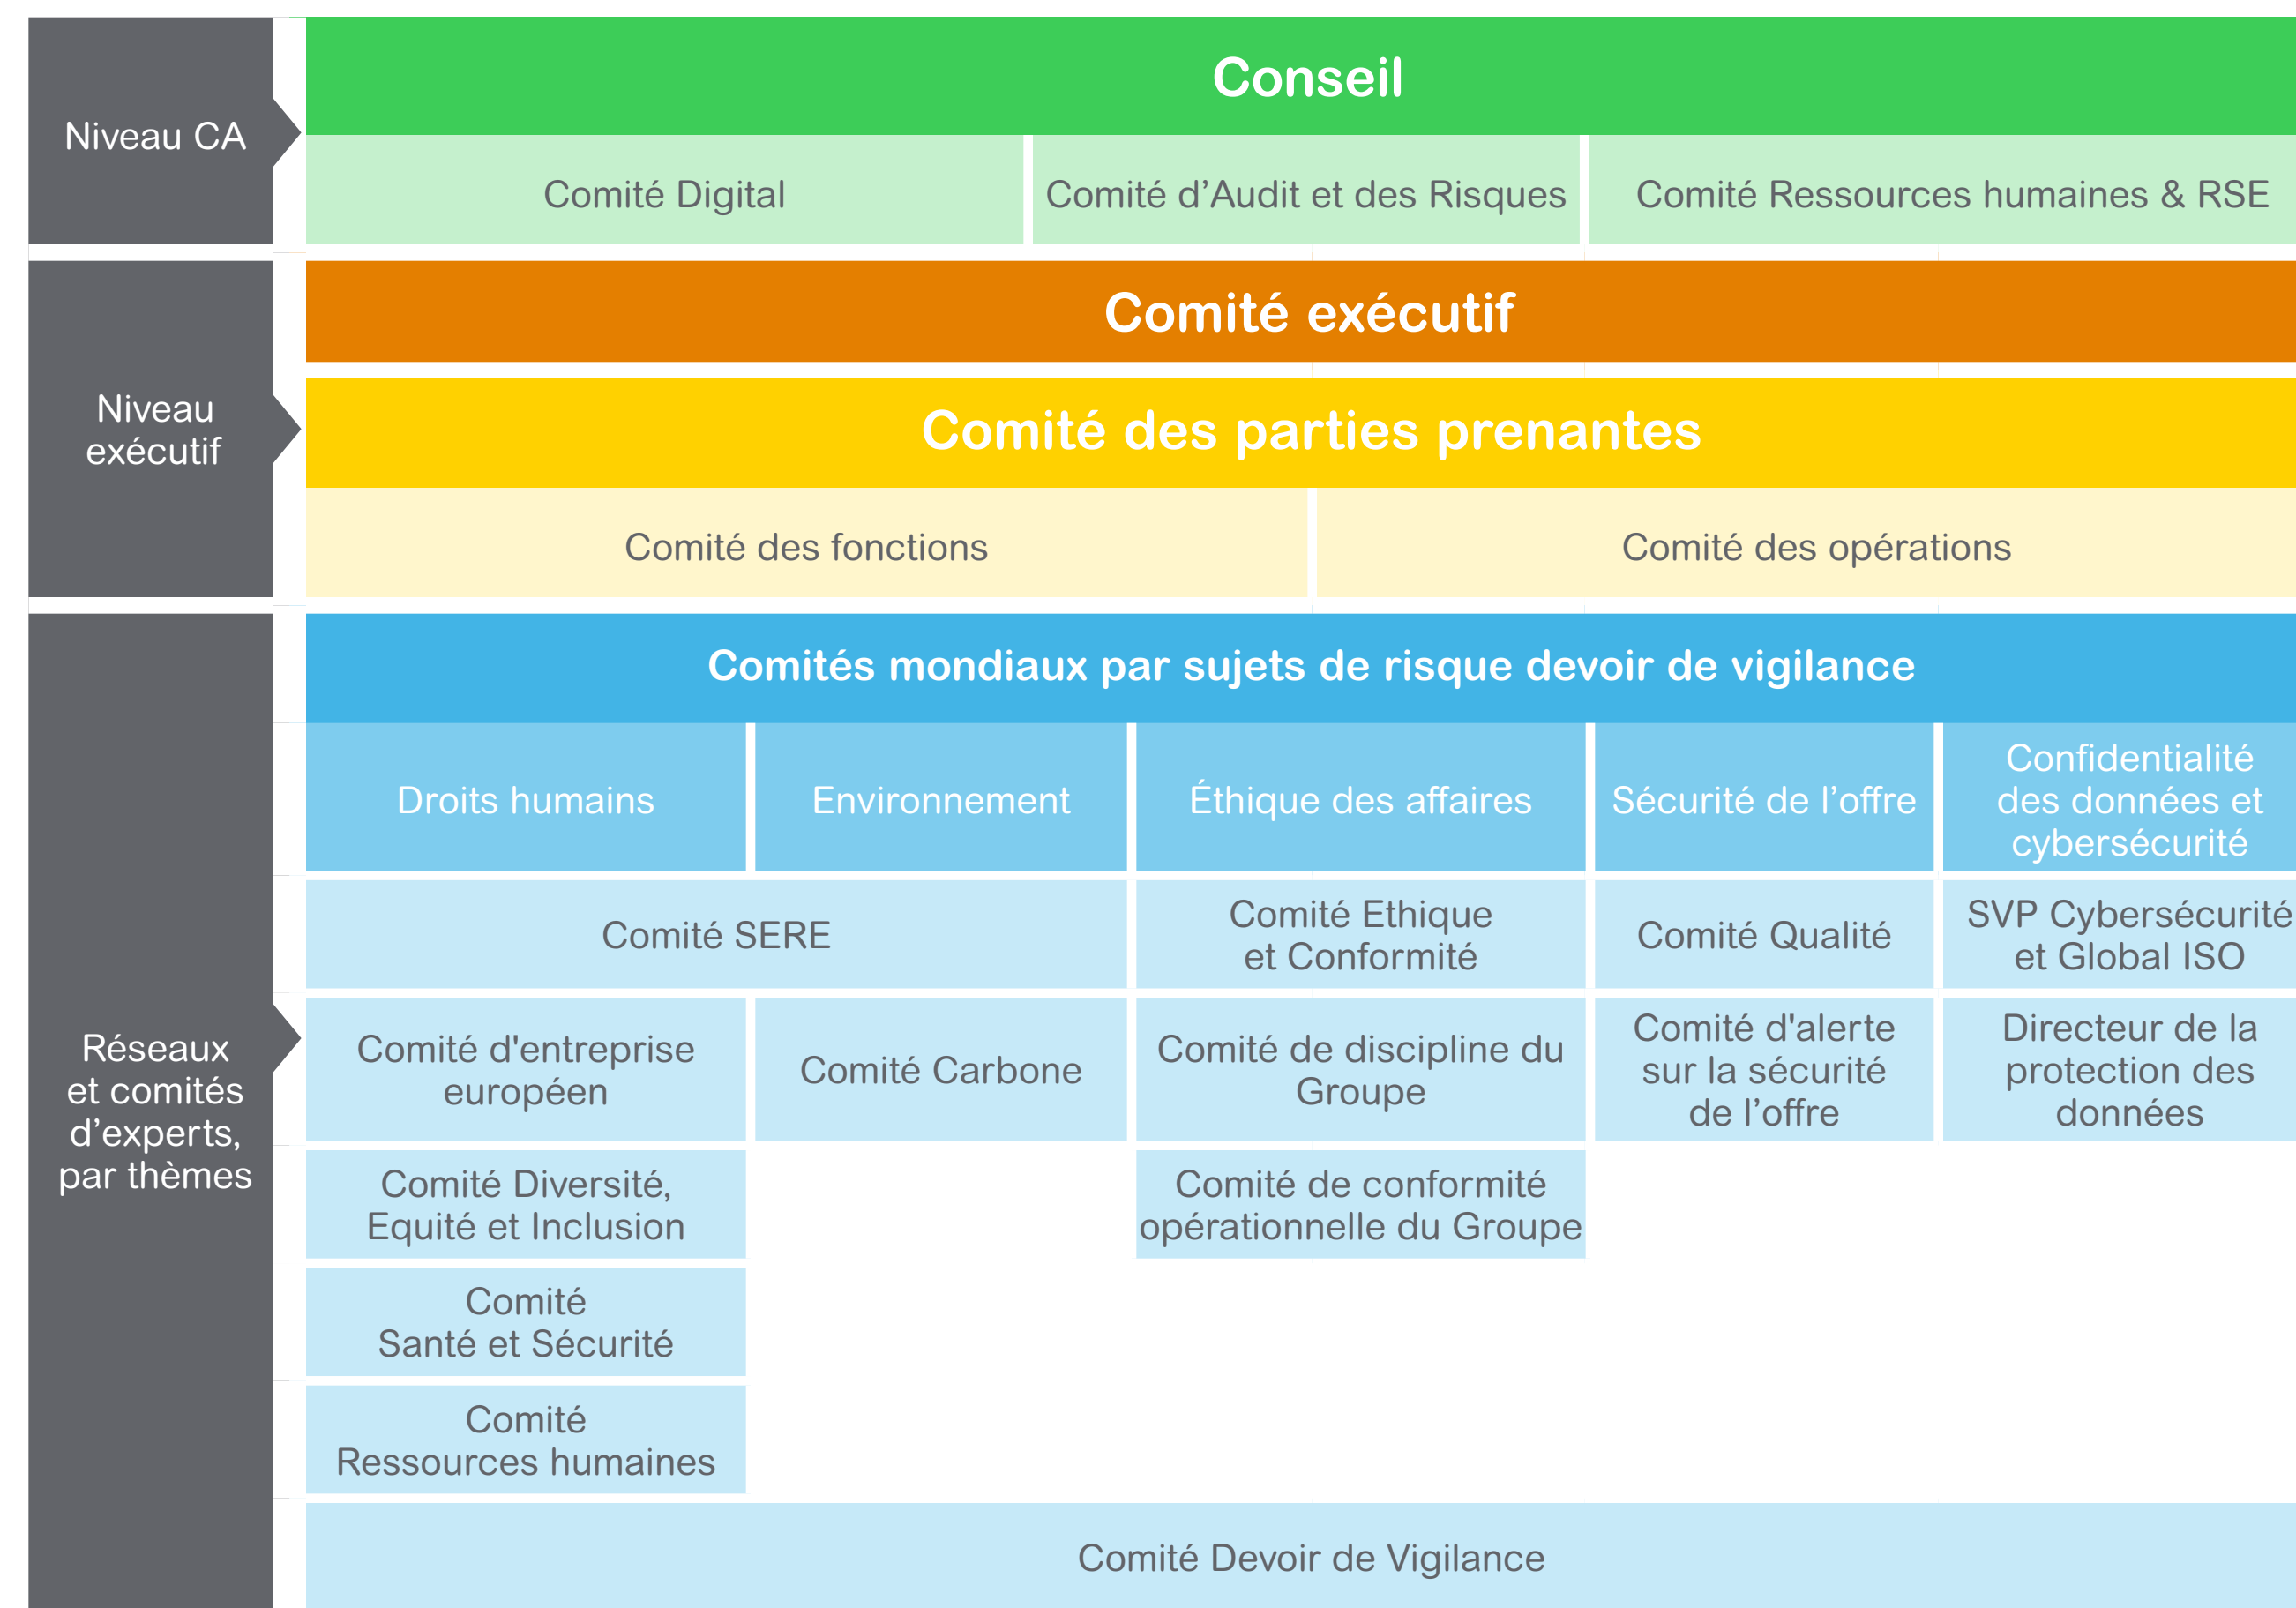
Niveau CA

Conseil

Comité Digital

Comité d’Audit et des Risques

Comité Ressources humaines & RSE

Niveau exécutif

Comité exécutif

Comité des parties prenantes

Comité des fonctions

Comité des opérations

Réseaux et comités d’experts, par thèmes

Comités mondiaux par sujets de risque devoir de vigilance

| Droits humains | Environnement | Éthique des affaires | Sécurité de l’offre | Confidentialité des données et cybersécurité |
|---|---|---|---|---|
| Comité SERE | | Comité Ethique et Conformité | Comité Qualité | SVP Cybersécurité et Global ISO |
| Comité d'entreprise européen | Comité Carbone | Comité de discipline du Groupe | Comité d'alerte sur la sécurité de l’offre | Directeur de la protection des données |
| Comité Diversité, Equité et Inclusion | | Comité de conformité opérationnelle du Groupe | | |
| Comité Santé et Sécurité | | | | |
| Comité Ressources humaines | | | | |

Comité Devoir de Vigilance